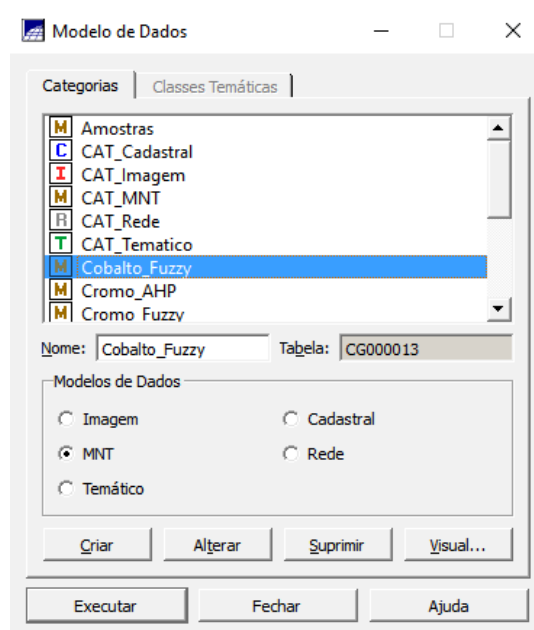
Modelo de Dados

Categorias | Classes Temáticas

M Amostras
C CAT_Cadastral
I CAT_Imagem
M CAT_MNT
R CAT_Rede
T CAT_Tematico
M Cobalto_Fuzzy
M Cromo_AHP
M Cromo_Fuzzy

Nome: Cobalto_Fuzzy
Tabela: CG000013

Modelos de Dados
Imagem
Cadastral
MNT
Rede
Temático

Criar
Alterar
Suprimir
Visual...

Executar
Fechar
Ajuda